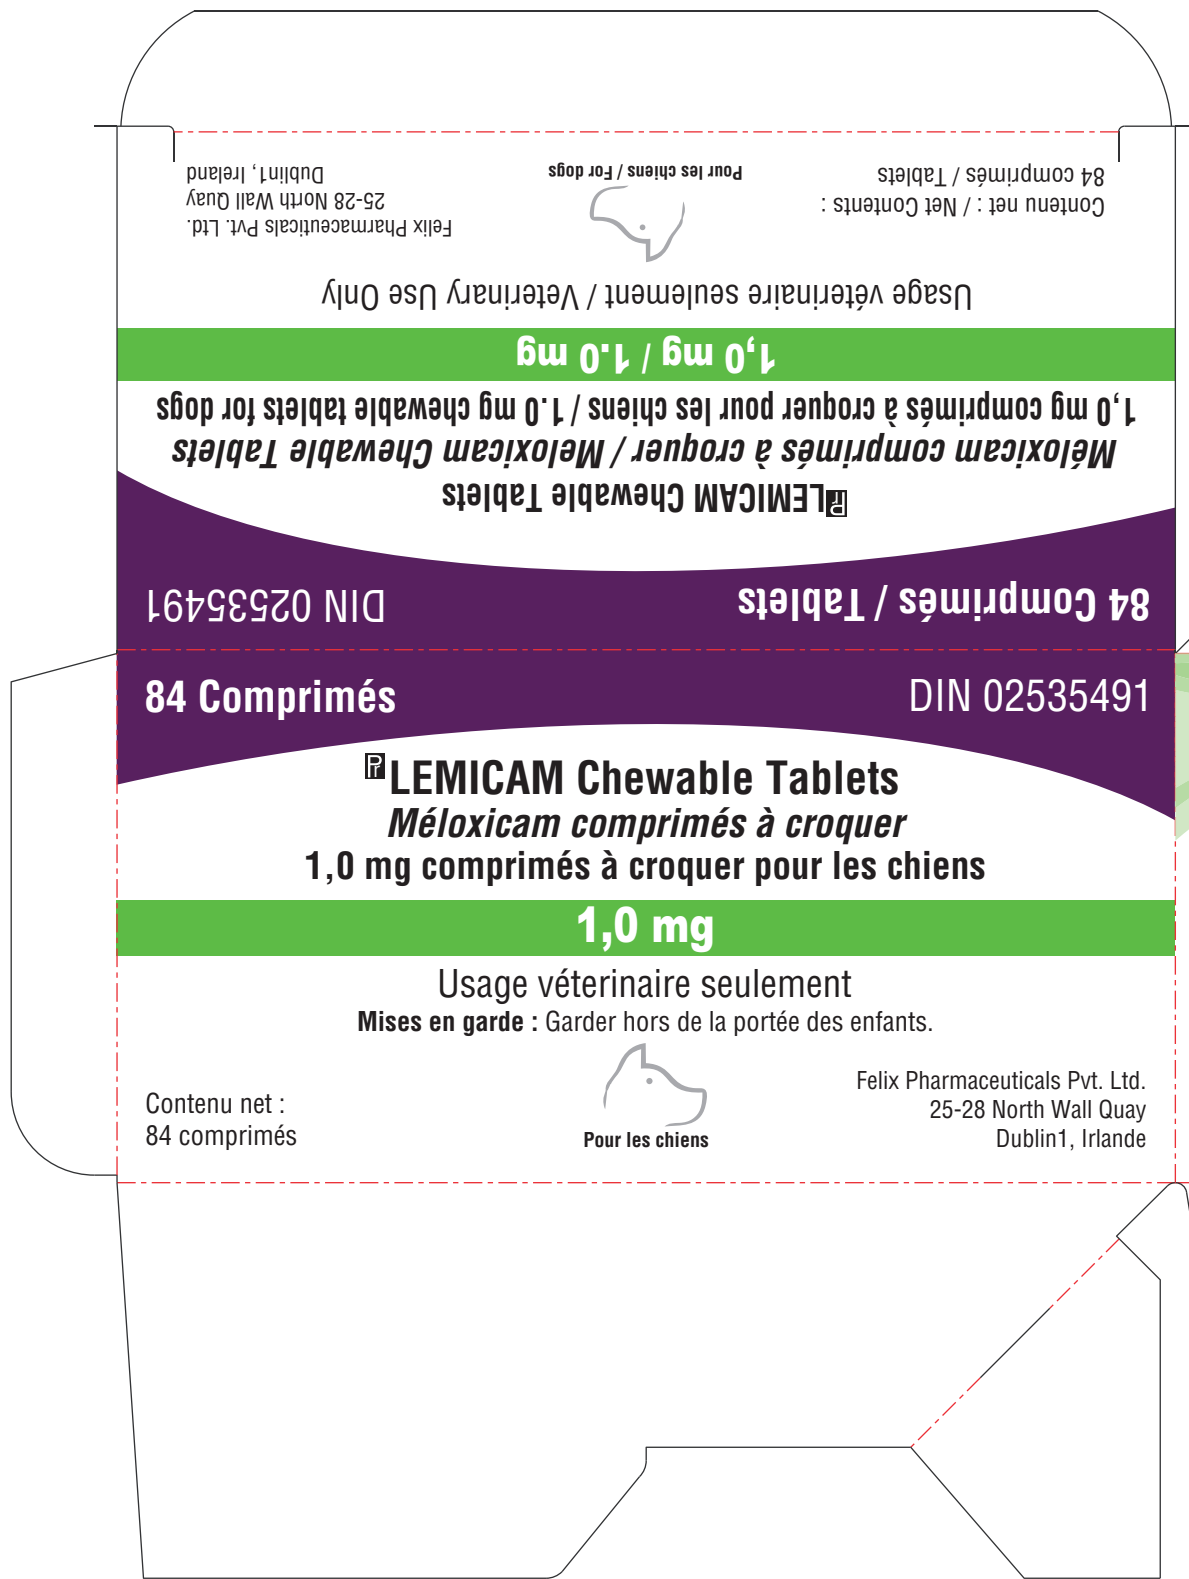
Contenu net : / Net Contents :
84 comprimés / Tablets

Pour les chiens / For dogs

Felix Pharmaceuticals Pvt. Ltd.
25-28 North Wall Quay
Dublin1, Ireland

Usage vétérinaire seulement / Veterinary Use Only

1,0 mg / 1.0 mg

1,0 mg comprimés à croquer pour les chiens / 1.0 mg chewable tablets for dogs

Méloxicam comprimés à croquer / Meloxicam Chewable Tablets

LEMICAM Chewable Tablets

84 Comprimés / Tablets

DIN 02535491

84 Comprimés

DIN 02535491

LEMICAM Chewable Tablets

Méloxicam comprimés à croquer

1,0 mg comprimés à croquer pour les chiens

1,0 mg

Usage véterinaire seulement

**Mises en garde :** Garder hors de la portée des enfants.

Contenu net :
84 comprimés

Pour les chiens

Felix Pharmaceuticals Pvt. Ltd.
25-28 North Wall Quay
Dublin1, Irlande